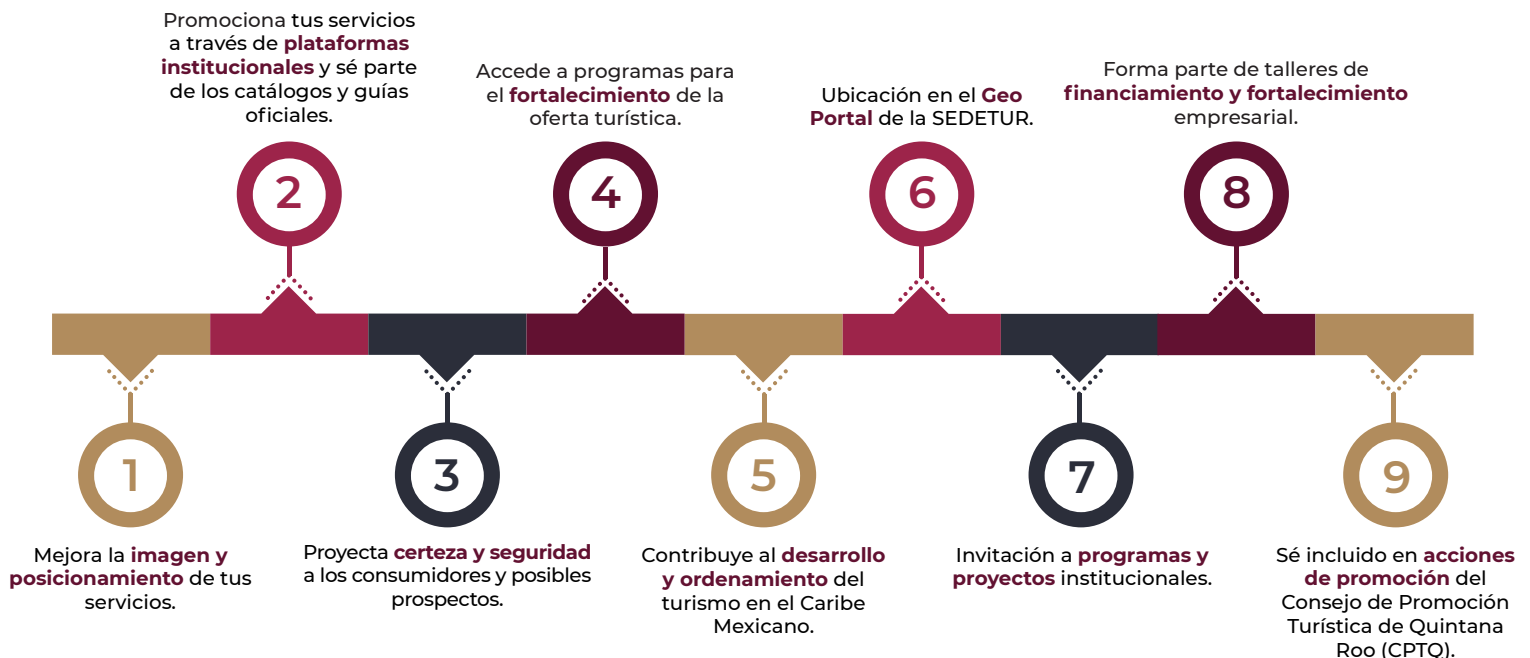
1

Mejora la imagen y posicionamiento de tus servicios.

2

Promociona tus servicios a través de plataformas institucionales y sé parte de los catálogos y guías oficiales.

3

Proyecta certeza y seguridad a los consumidores y posibles prospectos.

4

Accede a programas para el fortalecimiento de la oferta turística.

5

Contribuye al desarrollo y ordenamiento del turismo en el Caribe Mexicano.

6

Ubicación en el Geo Portal de la SEDETUR.

7

Invitación a programas y proyectos institucionales.

8

Forma parte de talleres de financiamiento y fortalecimiento empresarial.

9

Sé incluido en acciones de promoción del Consejo de Promoción Turística de Quintana Roo (CPTQ).